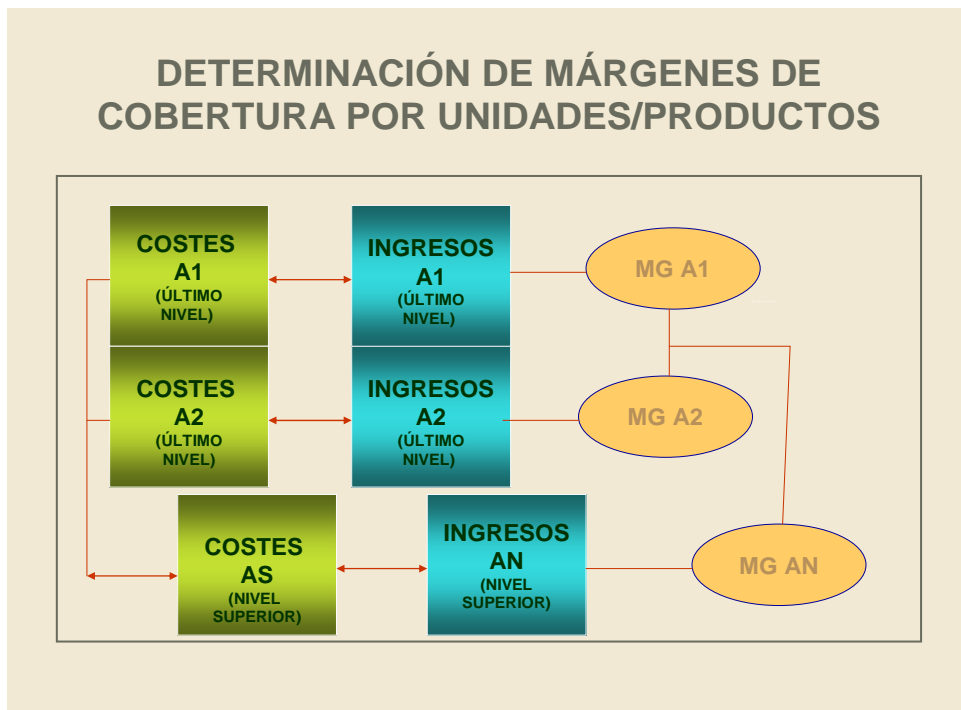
DETERMINACIÓN DE MÁRGENES DE COBERTURA POR UNIDADES/PRODUCTOS

COSTES A1 (ÚLTIMO NIVEL)

INGRESOS A1 (ÚLTIMO NIVEL)

MG A1

COSTES A2 (ÚLTIMO NIVEL)

INGRESOS A2 (ÚLTIMO NIVEL)

MG A2

COSTES AS (NIVEL SUPERIOR)

INGRESOS AN (NIVEL SUPERIOR)

MG AN